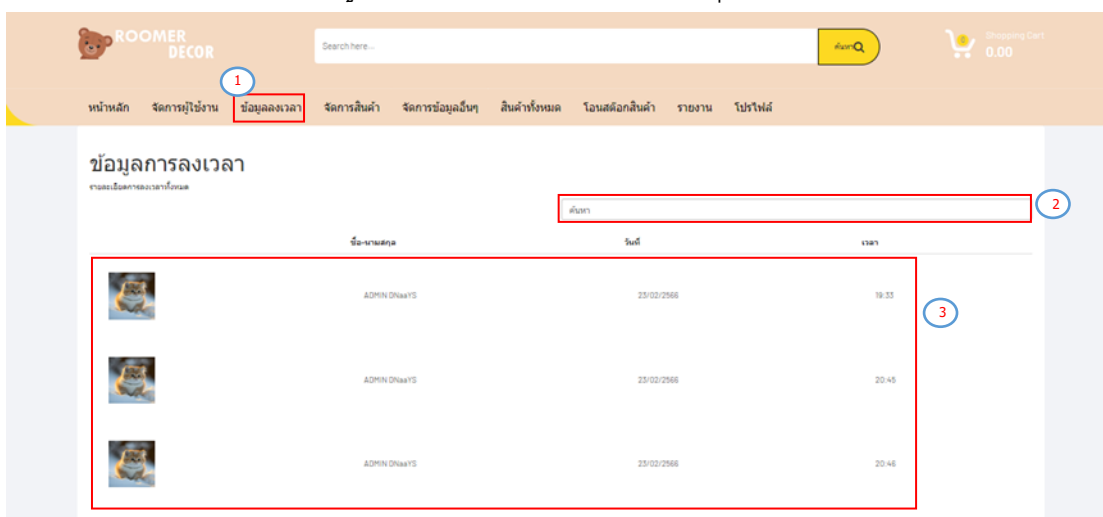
ROOMER DECOR

Search here...

ค้นหา

0

Shopping Cart

0.00

1

หน้าหลัก จัดการผู้ใช้งาน ข้อมูลลงเวลา จัดการสินค้า จัดการข้อมูลอื่นๆ สินค้าทั้งหมด โอนสต๊อกสินค้า รายงาน โปรไฟล์

ข้อมูลการลงเวลา

รายละเอียดการลงเวลาทั้งหมด

ค้นหา

2

| | ชื่อ-นามสกุล | วันที่ | เวลา |
|---|---|---|---|
| | ADMIN DNaaYS | 23/02/2566 | 19:33 |
| | ADMIN DNaaYS | 23/02/2566 | 20:45 |
| | ADMIN DNaaYS | 23/02/2566 | 20:46 |

3